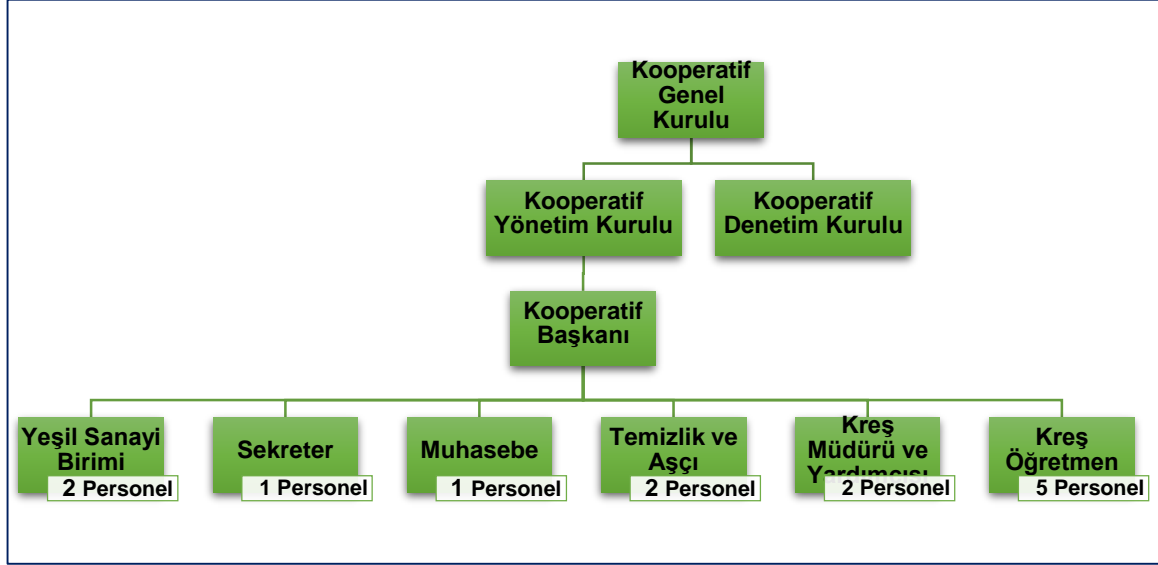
Kooperatif Genel Kurulu

Kooperatif Yönetim Kurulu

Kooperatif Denetim Kurulu

Kooperatif Başkanı

Yeşil Sanayi Birimi
2 Personel

Sekreter
1 Personel

Muhasebe
1 Personel

Temizlik ve Aşçı
2 Personel

Kreş Müdürü ve Yardımcısı
2 Personel

Kreş Öğretmen
5 Personel